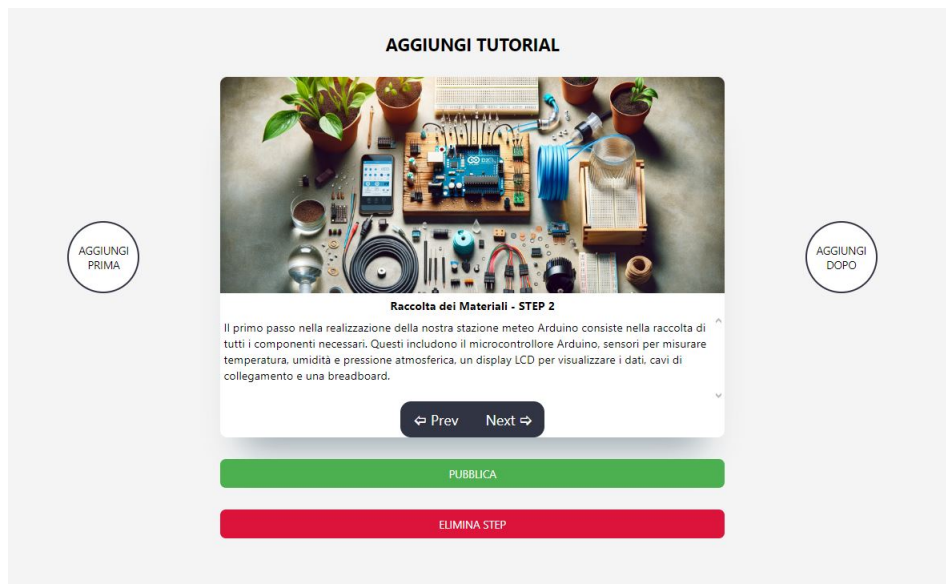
AGGIUNGI TUTORIAL

AGGIUNGI PRIMA

AGGIUNGI DOPO

Raccolta dei Materiali - STEP 2

Il primo passo nella realizzazione della nostra stazione meteo Arduino consiste nella raccolta di tutti i componenti necessari. Questi includono il microcontrollore Arduino, sensori per misurare temperatura, umidità e pressione atmosferica, un display LCD per visualizzare i dati, cavi di collegamento e una breadboard.

⇦ Prev Next ⇨

PUBBLICA

ELIMINA STEP